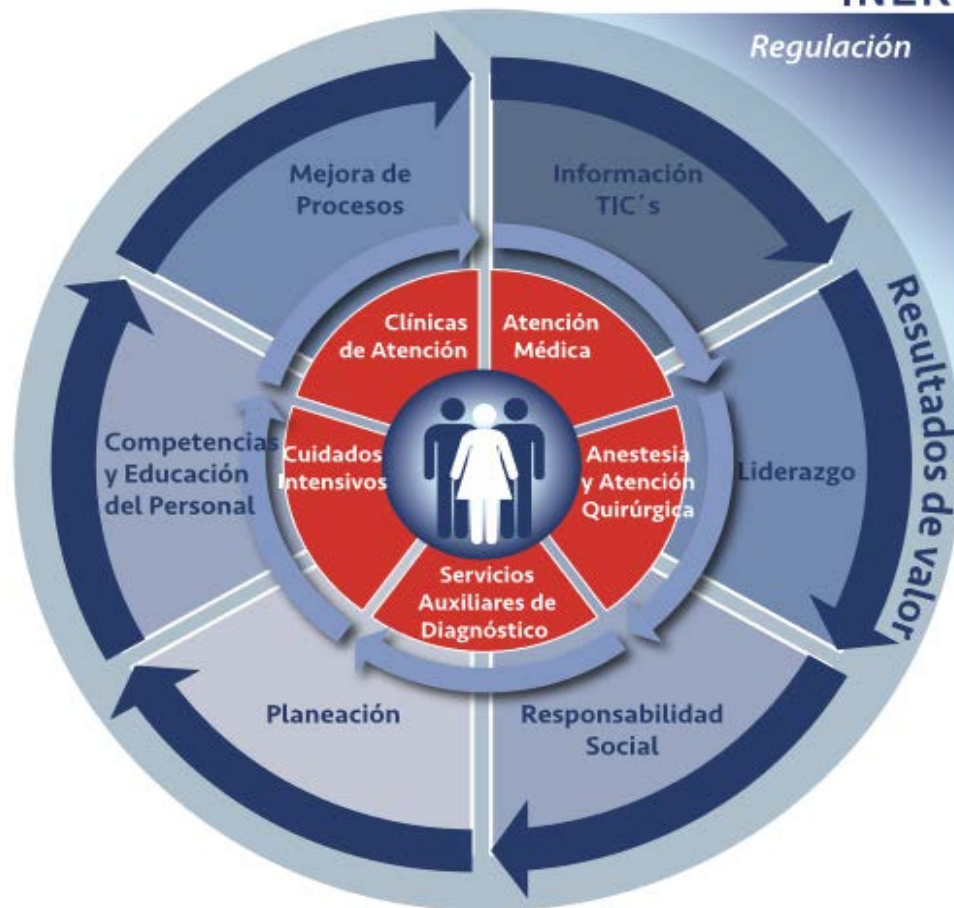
INER

Regulación

Resultados de valor

Mejora de Procesos

Información TIC´s

Liderazgo

Responsabilidad Social

Planeación

Competencias y Educación del Personal

Clínicas de Atención

Atención Médica

Anestesia y Atención Quirúrgica

Servicios Auxiliares de Diagnóstico

Cuidados Intensivos